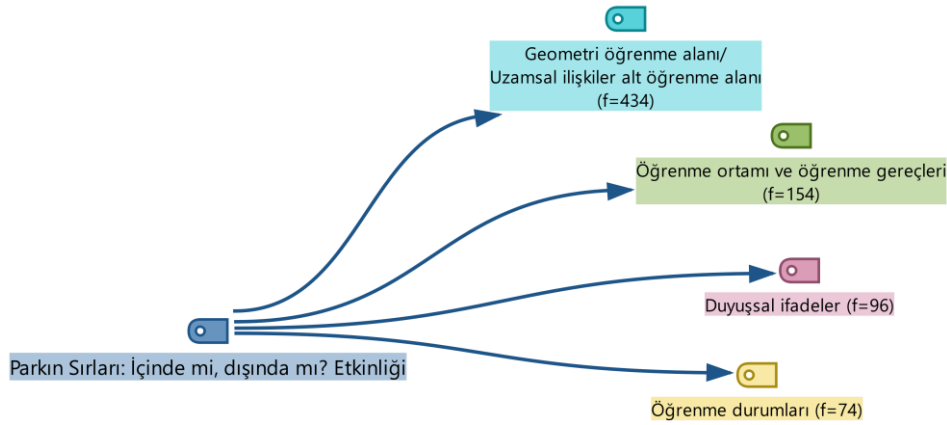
Geometri öğrenme alanı/
Uzamsal ilişkiler alt öğrenme alanı
(f=434)

Öğrenme ortamı ve öğrenme gereçleri
(f=154)

Duyuşsal ifadeler (f=96)

Parkın Sırları: İçinde mi, dışında mı? Etkinliği

Öğrenme durumları (f=74)